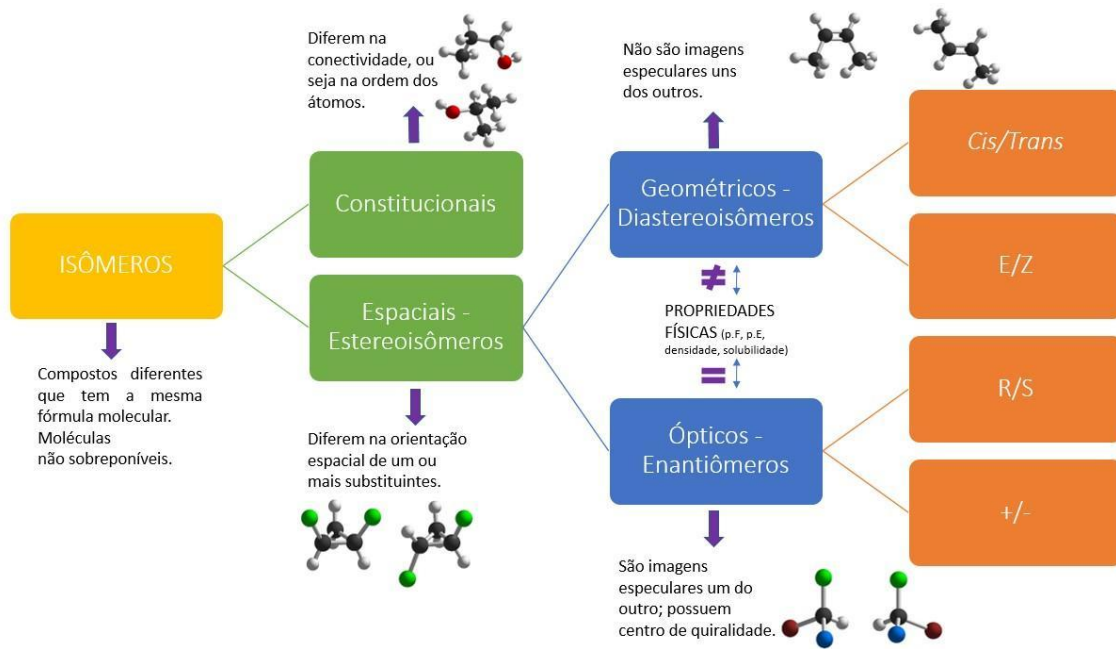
ISÔMEROS

Compostos diferentes que tem a mesma fórmula molecular. Moléculas não sobreponíveis.

Diferem na conectividade, ou seja na ordem dos átomos.

Constitucionais

Espaciais - Estereoisômeros

Diferem na orientação espacial de um ou mais substituintes.

Não são imagens especulares uns dos outros.

Geométricos - Diastereoisômeros

≠

PROPRIEDADES FÍSICAS (p.F, p.E, densidade, solubilidade)

=

Ópticos - Enantiômeros

São imagens especulares um do outro; possuem centro de quiralidade.

Cis/Trans

E/Z

R/S

+/-